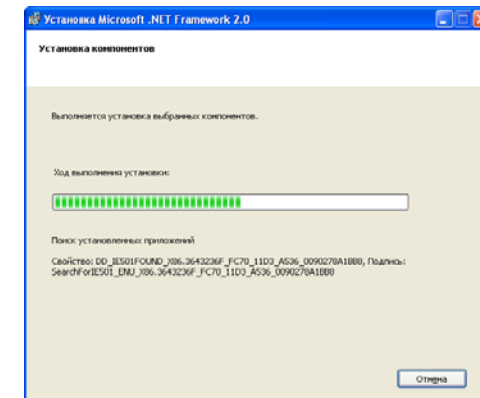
Установка Microsoft .NET Framework 2.0

Установка компонентов

Выполняется установка выбранных компонентов.

Ход выполнения установки:

Поиск установленных приложений

Свойство: DD_IE501FOUND_X86.3643236F_FC70_11D3_A536_0090278A1BB8, Подпись: SearchForIE501_ENU_X86.3643236F_FC70_11D3_A536_0090278A1BB8

Отмена